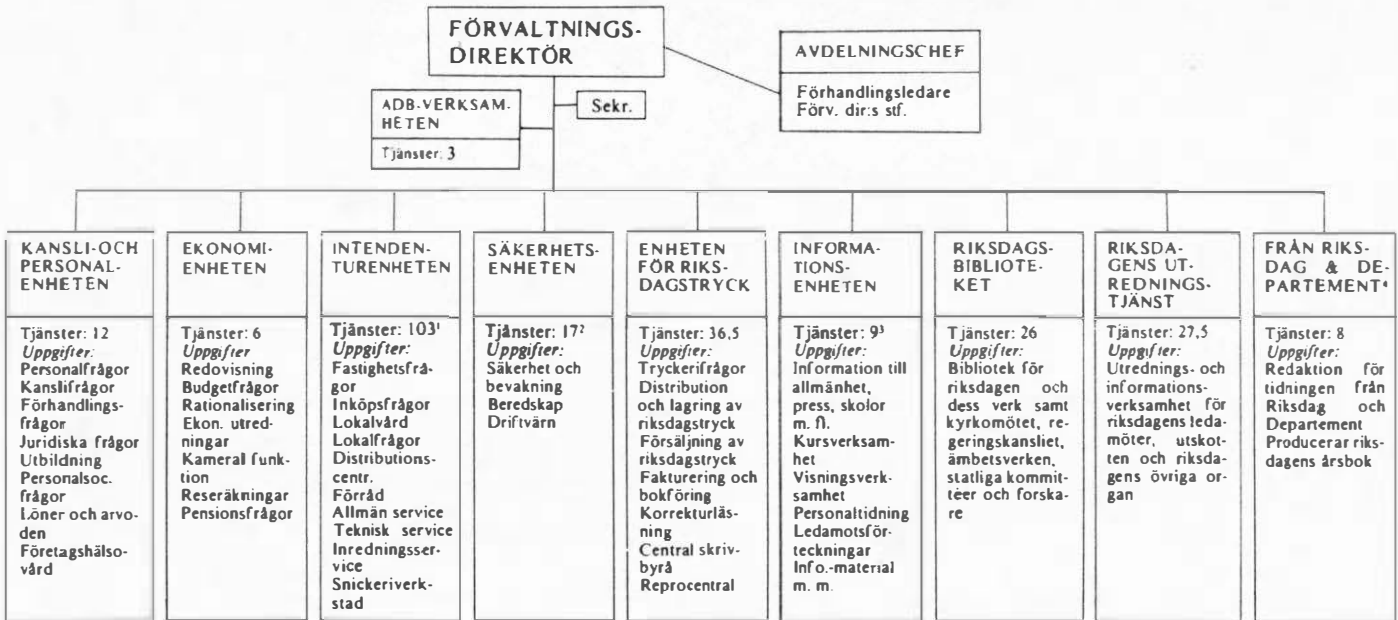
FÖRVALTNINGSDIREKTÖR

AVDELNINGSCHEF

Förhandlingsledare
Förv. dir:s stf.

ADB-VERKSAMHETEN

Tjänster: 3

Sekr.

KANSLI-OCH PERSONALENHETEN

Tjänster: 12
*Uppgifter:*
Personalfrågor
Kanslifrågor
Förhandlingsfrågor
Juridiska frågor
Utbildning
Personalsoc. frågor
Löner och arvoden
Företagshälsovård

EKONOMIENHETEN

Tjänster: 6
*Uppgifter*
Redovisning
Budgetfrågor
Rationalisering
Ekon. utredningar
Kameral funktion
Reseräkningar
Pensionsfrågor

INTENDENTURENHETEN

Tjänster: $103^1$
*Uppgifter:*
Fastighetsfrågor
Inköpsfrågor
Lokalvård
Lokalfrågor
Distributionscentr.
Förråd
Allmän service
Teknisk service
Inredningsservice
Snickeriverkstad

SÄKERHETSENHETEN

Tjänster: $17^2$
*Uppgifter:*
Säkerhet och bevakning
Beredskap
Driftvärn

ENHETEN FÖR RIKSDAGSTRYCK

Tjänster: 36,5
*Uppgifter:*
Tryckerifrågor
Distribution och lagring av riksdagstryck
Försäljning av riksdagstryck
Fakturering och bokföring
Korrekturläsning
Central skrivbyrå
Reprocentral

INFORMATIONSENHETEN

Tjänster: $9^3$
*Uppgifter:*
Information till allmänhet, press, skolor m. fl.
Kursverksamhet
Visningsverksamhet
Personaltidning
Ledamotsförteckningar
Info.-material m. m.

RIKSDAGSBIBLIOTEKET

Tjänster: 26
*Uppgifter:*
Bibliotek för riksdagen och dess verk samt kyrkomötet, regeringskansliet, ämbetsverken, statliga kommittéer och forskare

RIKSDAGENS UTREDNINGSTJÄNST

Tjänster: 27,5
*Uppgifter:*
Utrednings- och informationsverksamhet för riksdagens ledamöter, utskotten och riksdagens övriga organ

FRÅN RIKSDAG & DEPARTEMENT$^4$

Tjänster: 8
*Uppgifter:*
Redaktion för tidningen från Riksdag och Departement
Producerar riksdagens årsbok